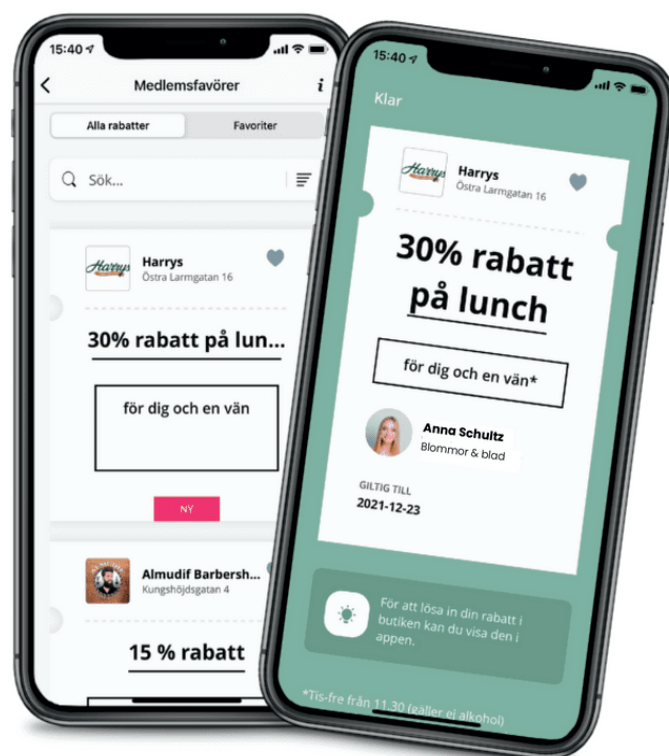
15:40

Medlemsfavörer

Alla rabatter

Favoriter

Sök...

Harrys

Harrys
Östra Larmgatan 16

30% rabatt på lun...

för dig och en vän

NY

Almudif Barbersh...
Kungshöjdsgatan 4

15 % rabatt

15:40

Klar

Harrys

Harrys
Östra Larmgatan 16

30% rabatt på lunch

för dig och en vän*

Anna Schultz
Blommor & blad

GILTIG TILL
2021-12-23

För att lösa in din rabatt i butiken kan du visa den i appen.

*Tis-fre från 11.30 (gäller ej alkohol)